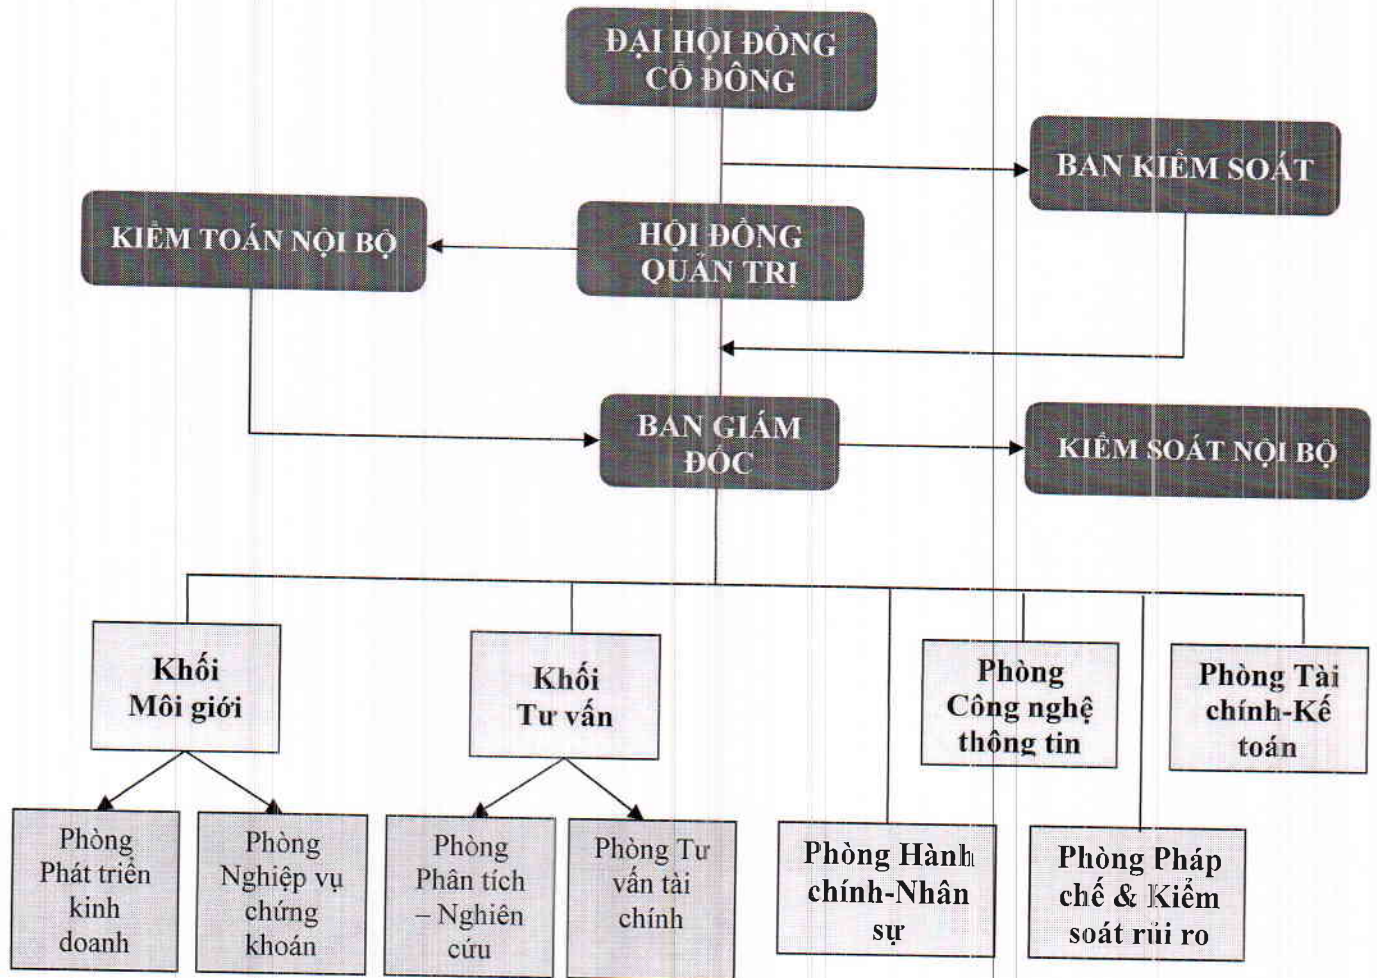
ĐẠI HỘI ĐỒNG CỔ ĐÔNG

BAN KIỂM SOÁT

KIỂM TOÁN NỘI BỘ

HỘI ĐỒNG QUẢN TRỊ

BAN GIÁM ĐỐC

KIỂM SOÁT NỘI BỘ

Khối Môi giới

Khối Tư vấn

Phòng Công nghệ thông tin

Phòng Tài chính-Kế toán

Phòng Phát triển kinh doanh

Phòng Nghiệp vụ chứng khoán

Phòng Phân tích – Nghiên cứu

Phòng Tư vấn tài chính

Phòng Hành chính-Nhân sự

Phòng Pháp chế & Kiểm soát rủi ro